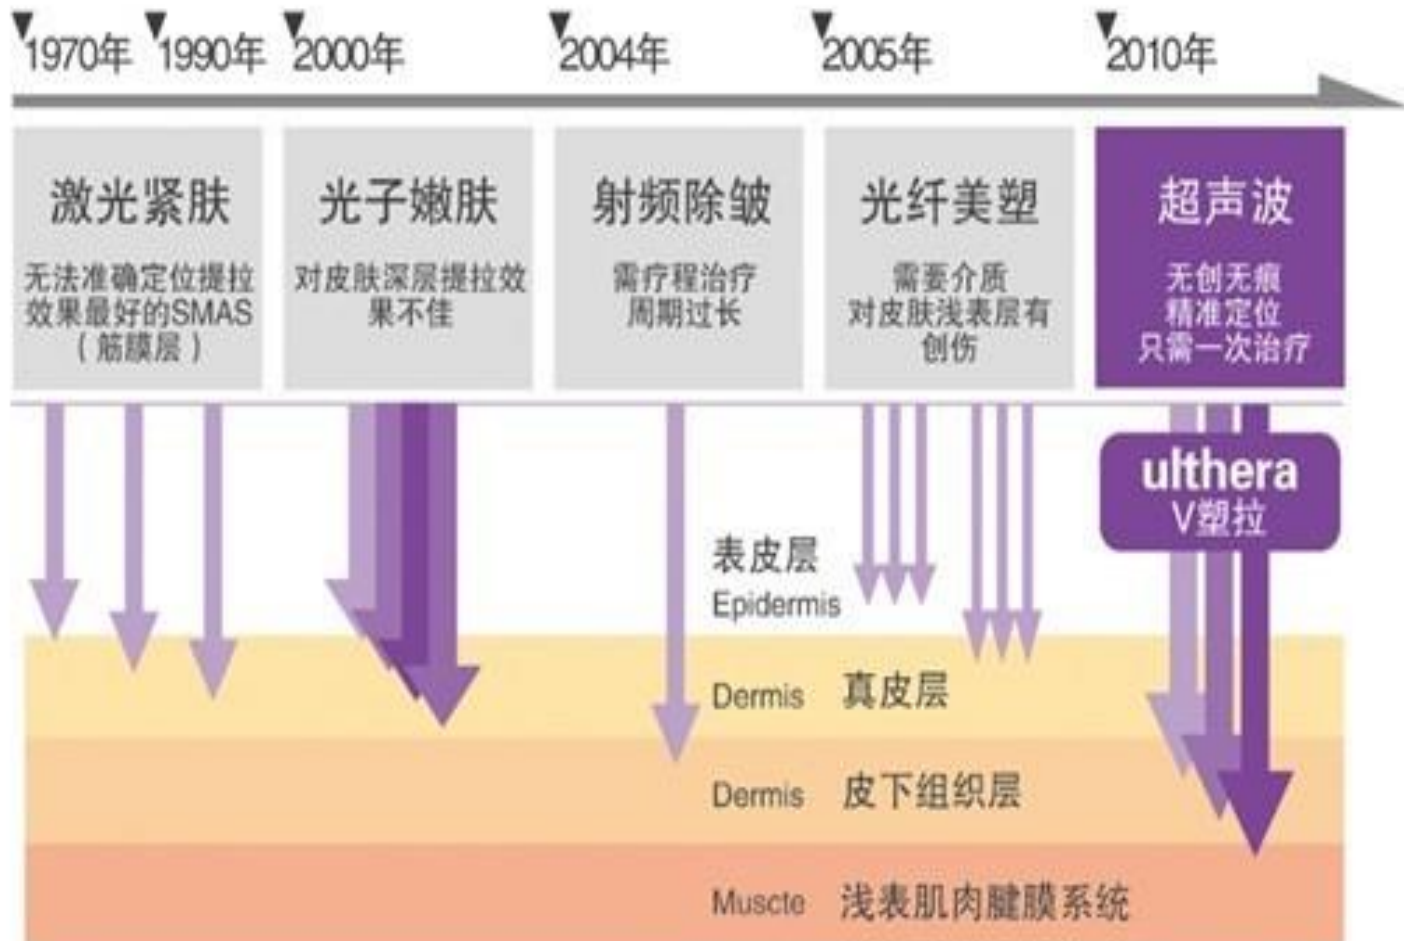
1970年 1990年 2000年 2004年 2005年 2010年

激光紧肤
无法准确定位提拉效果最好的SMAS（筋膜层）

光子嫩肤
对皮肤深层提拉效果不佳

射频除皱
需疗程治疗周期过长

光纤美塑
需要介质对皮肤浅表层有创伤

超声波
无创无痕
精准定位
只需一次治疗

ulthera
V塑拉

表皮层
Epidermis

Dermis 真皮层

Dermis 皮下组织层

Muscte 浅表肌肉腱膜系统